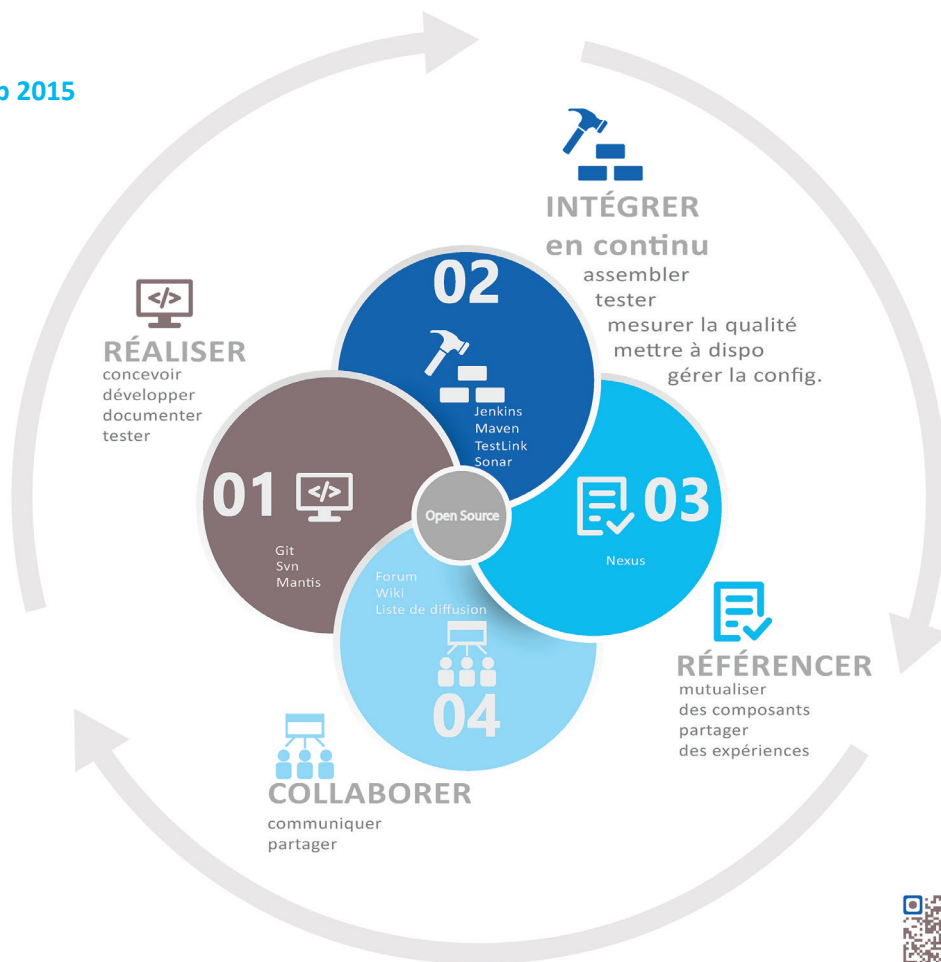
o 2015

INTÉGRER
en continu
assembler
tester
mesurer la qualité
mettre à dispo
gérer la config.

RÉALISER
concevoir
développer
documenter
tester

02
Jenkins
Maven
TestLink
Sonar

01
Git
Svn
Mantis

Open Source

03
Nexus

Forum
Wiki
Liste de diffusion

04

RÉFÉRENCER
mutualiser
des composants
partager
des expériences

COLLABORER
communiquer
partager